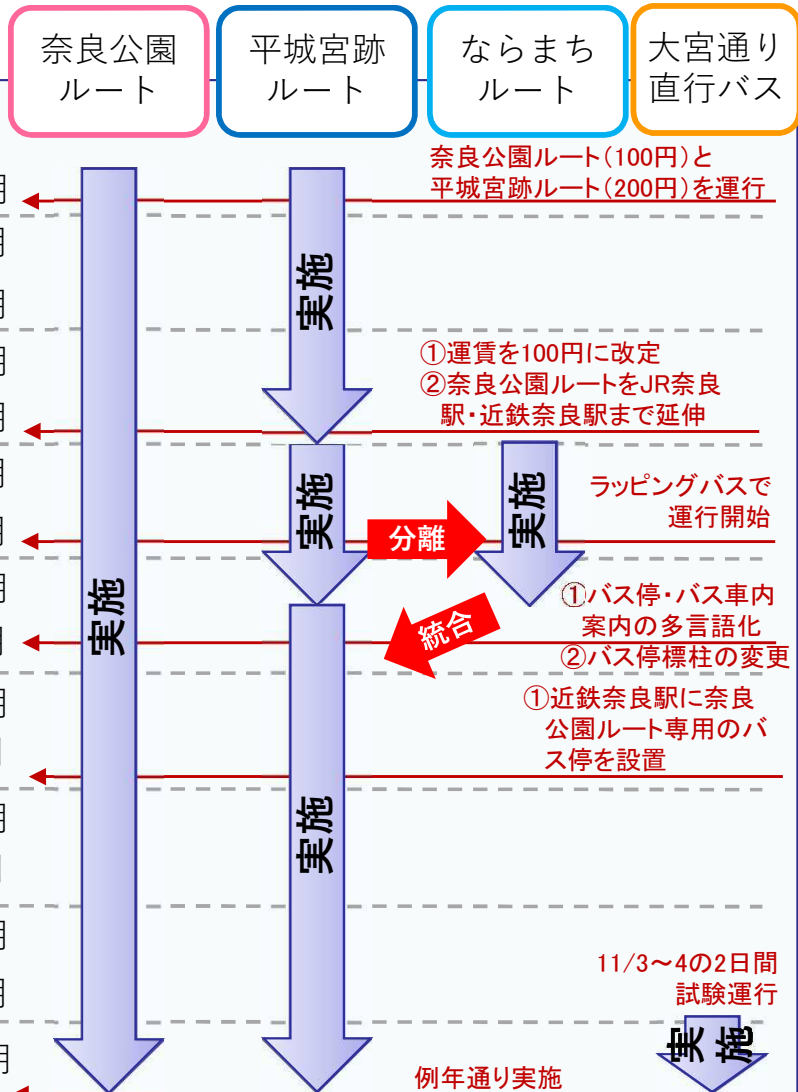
奈良公園ルート

平城宮跡ルート

ならまちルート

大宮通り直行バス

月
月
月
月
月
月
月
月
月
月
月
月
月
月
月

奈良公園ルート(100円)と平城宮跡ルート(200円)を運行

実施

①運賃を100円に改定
②奈良公園ルートをJR奈良駅・近鉄奈良駅まで延伸

実施

分離

実施

ラッピングバスで運行開始

実施

統合

①バス停・バス車内案内の多言語化
②バス停標柱の変更

①近鉄奈良駅に奈良公園ルート専用のバス停を設置

実施

11/3～4の2日間試験運行

実施

例年通り実施